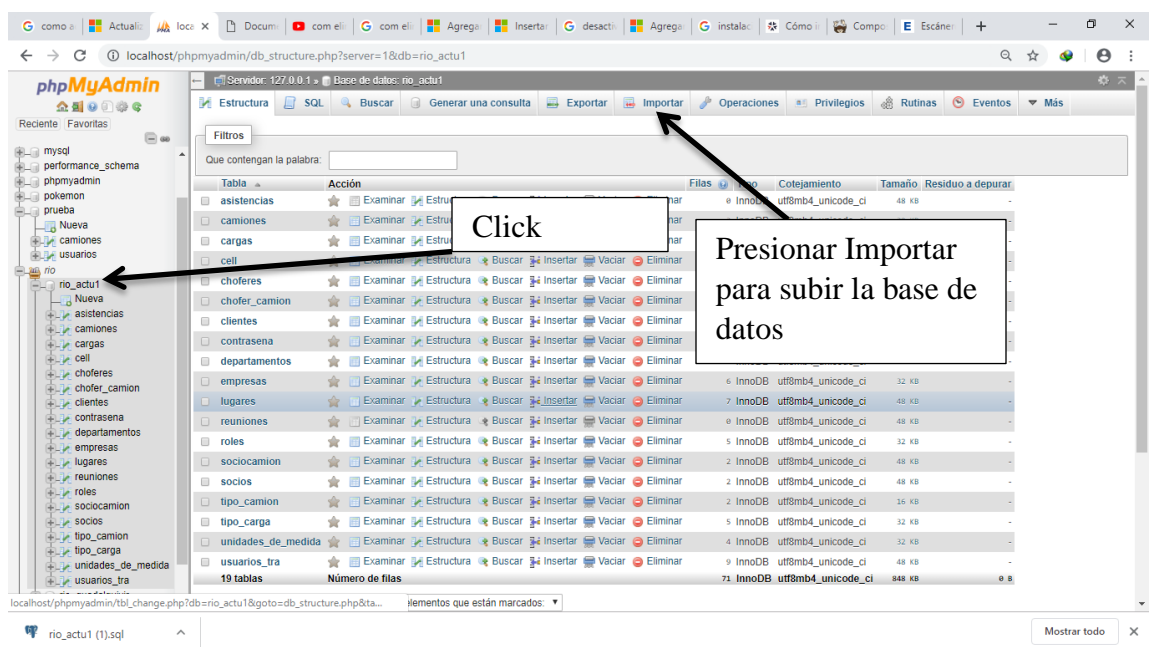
G como a | Actualiz | loca × | Docum | com eli | G com eli | Agrega | Insertar | G desacti | Agrega | G instalac | Cómo i | Compo | E Escáner | +

localhost/phpmyadmin/db_structure.php?server=1&db=rio_actu1

phpMyAdmin

Reciente Favoritas

mysql
performance_schema
phpmyadmin
pokemon
prueba
Nueva
camiones
usuarios
rio
rio_actu1
Nueva
asistencias
camiones
cargas
cell
choferes
chofer_camion
clientes
contrasena
departamentos
empresas
lugares
reuniones
roles
sociocamion
socios
tipo_camion
tipo_carga
unidades_de_medida
usuarios_tra

Servidor: 127.0.0.1 » Base de datos: rio_actu1

Estructura | SQL | Buscar | Generar una consulta | Exportar | Importar | Operaciones | Privilegios | Rutinas | Eventos | Más

Filtros

Que contengan la palabra:

| Tabla | Acción | Filas | Tipo | Cotejamiento | Tamaño | Residuo a depurar |
|---|---|---|---|---|---|---|
| asistencias | Examinar Estructura ... | 0 | InnoDB | utf8mb4_unicode_ci | 48 KB | - |
| camiones | Examinar Estruc... | | | | | - |
| cargas | Examinar Estruc... | | | | | - |
| cell | Examinar Estructura Buscar Insertar Vaciar Eliminar | | | | | - |
| choferes | Examinar Estructura Buscar Insertar Vaciar Eliminar | | | | | - |
| chofer_camion | Examinar Estructura Buscar Insertar Vaciar Eliminar | | | | | - |
| clientes | Examinar Estructura Buscar Insertar Vaciar Eliminar | | | | | - |
| contrasena | Examinar Estructura Buscar Insertar Vaciar Eliminar | | | | | - |
| departamentos | Examinar Estructura Buscar Insertar Vaciar Eliminar | | | | | - |
| empresas | Examinar Estructura Buscar Insertar Vaciar Eliminar | 6 | InnoDB | utf8mb4_unicode_ci | 32 KB | - |
| lugares | Examinar Estructura Buscar Insertar Vaciar Eliminar | 7 | InnoDB | utf8mb4_unicode_ci | 48 KB | - |
| reuniones | Examinar Estructura Buscar Insertar Vaciar Eliminar | 0 | InnoDB | utf8mb4_unicode_ci | 48 KB | - |
| roles | Examinar Estructura Buscar Insertar Vaciar Eliminar | 5 | InnoDB | utf8mb4_unicode_ci | 32 KB | - |
| sociocamion | Examinar Estructura Buscar Insertar Vaciar Eliminar | 2 | InnoDB | utf8mb4_unicode_ci | 48 KB | - |
| socios | Examinar Estructura Buscar Insertar Vaciar Eliminar | 2 | InnoDB | utf8mb4_unicode_ci | 48 KB | - |
| tipo_camion | Examinar Estructura Buscar Insertar Vaciar Eliminar | 2 | InnoDB | utf8mb4_unicode_ci | 16 KB | - |
| tipo_carga | Examinar Estructura Buscar Insertar Vaciar Eliminar | 5 | InnoDB | utf8mb4_unicode_ci | 32 KB | - |
| unidades_de_medida | Examinar Estructura Buscar Insertar Vaciar Eliminar | 4 | InnoDB | utf8mb4_unicode_ci | 32 KB | - |
| usuarios_tra | Examinar Estructura Buscar Insertar Vaciar Eliminar | 9 | InnoDB | utf8mb4_unicode_ci | 48 KB | - |
| 19 tablas | Número de filas | 71 | InnoDB | utf8mb4_unicode_ci | 848 KB | 0 B |

Click

Presionar Importar para subir la base de datos

localhost/phpmyadmin/tbl_change.php?db=rio_actu1&goto=db_structure.php&ta...

elementos que están marcados:

rio_actu1 (1).sql

Mostrar todo